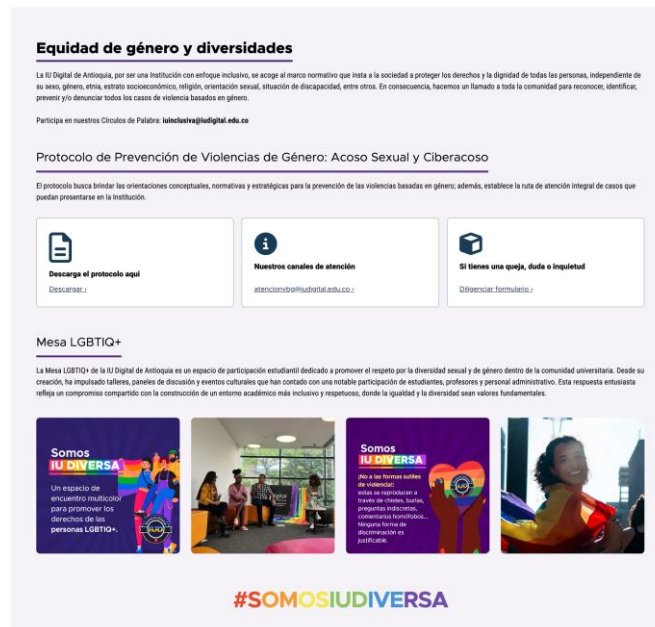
Equidad de género y diversidades

La IU Digital de Antioquia, por ser una Institución con enfoque inclusivo, se acoge al marco normativo que insta a la sociedad a proteger los derechos y la dignidad de todas las personas, independiente de su sexo, género, etnia, estrato socioeconómico, religión, orientación sexual, situación de discapacidad, entre otros. En consecuencia, hacemos un llamado a toda la comunidad para reconocer, identificar, prevenir y/o denunciar todos los casos de violencia basados en género.

Participa en nuestros Círculos de Palabra: iuinclusiva@iudigital.edu.co

Protocolo de Prevención de Violencias de Género: Acoso Sexual y Ciberacoso

El protocolo busca brindar las orientaciones conceptuales, normativas y estratégicas para la prevención de las violencias basadas en género; además, establece la ruta de atención integral de casos que puedan presentarse en la Institución.

Descarga el protocolo aquí
Descargar ›

Nuestros canales de atención
atencionvbg@iudigital.edu.co ›

Si tienes una queja, duda o inquietud
Diligenciar formulario ›

Mesa LGBTIQ+

La Mesa LGBTIQ+ de la IU Digital de Antioquia es un espacio de participación estudiantil dedicado a promover el respeto por la diversidad sexual y de género dentro de la comunidad universitaria. Desde su creación, ha impulsado talleres, paneles de discusión y eventos culturales que han contado con una notable participación de estudiantes, profesores y personal administrativo. Esta respuesta entusiasta refleja un compromiso compartido con la construcción de un entorno académico más inclusivo y respetuoso, donde la igualdad y la diversidad sean valores fundamentales.

Somos IU DIVERSA
Un espacio de encuentro multicolor para promover los derechos de las personas LGBTIQ+.

Somos IU DIVERSA
¡No a las formas sutiles de violencia!: estas se reproducen a través de chistes, burlas, preguntas indiscretas, comentarios homofóbos... Ninguna forma de discriminación es justificable.

#SOMOSIUDIVERSA